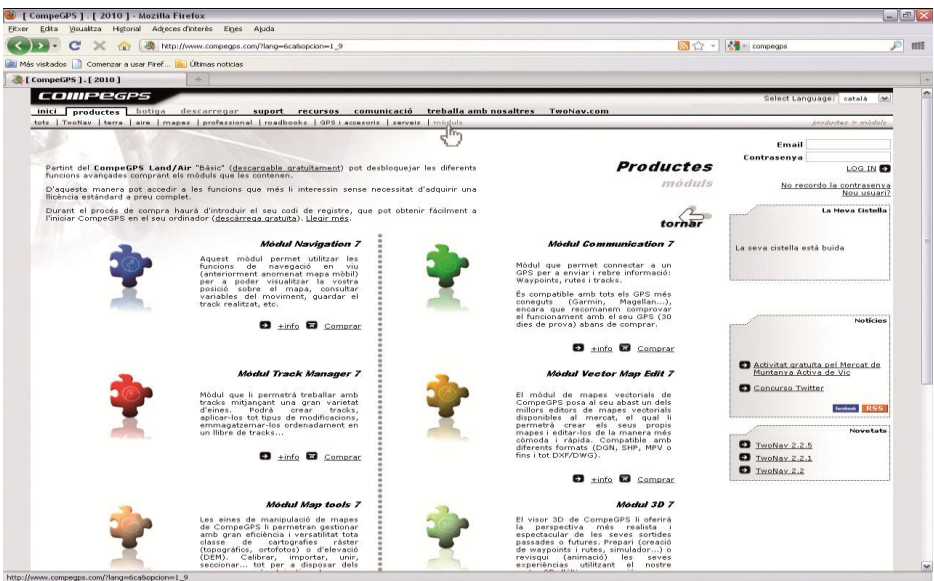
[ CompeGPS ] . [ 2010 ] - Mozilla Firefox

Fitxer Edita Visualitza Historial Adreces d'interès Eines Ajuda

http://www.compegps.com/?lang=6ca&opcion=1_9

compegps

Más visitados Comenzar a usar Firef... Últimas noticias

[ CompeGPS ] . [ 2010 ]

COMPEGPS

Select Language: català

inici productes botiga descarregar suport recursos comunicació treballa amb nosaltres TwoNav.com

tots | TwoNav | terra | aire | mapes | professional | roadbooks | GPS i accesoris | serveis | mòduls

productes > mòduls

Partint del CompeGPS Land/Air "Bàsic" (descarregable gratuïtament) pot desbloquejar les diferents funcions avançades comprant els mòduls que les contenen.

D'aquesta manera pot accedir a les funcions que més li interessin sense necessitat d'adquirir una llicència estàndard a preu complet.

Durant el procés de compra haurà d'introduir el seu codi de registre, que pot obtenir fàcilment a l'iniciar CompeGPS en el seu ordinador (descàrrega gratuïta). Llegir més.

Productes
mòduls

tornar

Email
Contrasenya
LOG IN
No recordo la contrasenya
Nou usuari?

La Meva Cistella

La seva cistella està buida

Mòdul Navigation 7

Aquest mòdul permet utilitzar les funcions de navegació en viu (anteriorment anomenat mapa mòbil) per a poder visualitzar la vostra posició sobre el mapa, consultar variables del moviment, guardar el track realitzat, etc.

+info Comprar

Mòdul Communication 7

Mòdul que permet connectar a un GPS per a enviar i rebre informació: Waypoints, rutes i tracks.

És compatible amb tots els GPS més coneguts (Garmin, Magellan...), encara que recomanem comprovar el funcionament amb el seu GPS (30 dies de prova) abans de comprar.

+info Comprar

Notícies

Activitat gratuïta pel Mercat de Muntanya Activa de Vic

Concurso Twitter

facebook RSS

Mòdul Track Manager 7

Mòdul que li permetrà treballar amb tracks mitjançant una gran varietat d'eines. Podrà crear tracks, aplicar-los tot tipus de modificacions, emmagatzemar-los ordenadament en un llibre de tracks...

+info Comprar

Mòdul Vector Map Edit 7

El mòdul de mapes vectorials de CompeGPS posa al seu abast un dels millors editors de mapes vectorials disponibles al mercat, el qual li permetrà crear els seus propis mapes i editar-los de la manera més còmoda i ràpida. Compatible amb diferents formats (DGN, SHP, MPV o fins i tot DXF/DWG).

+info Comprar

Novetats

TwoNav 2.2.5
TwoNav 2.2.1
TwoNav 2.2

Mòdul Map tools 7

Les eines de manipulació de mapes de CompeGPS li permetran gestionar amb gran eficiència i versatilitat tota classe de cartografies ràster (topogràfics, ortofotos) o d'elevació (DEM). Calibrar, importar, unir, seccionar... tot per a disposar dels

Mòdul 3D 7

El visor 3D de CompeGPS li oferirà la perspectiva més realista i espectacular de les seves sortides passades o futures. Prepari (creació de waypoints i rutes, simulador...) o revisqui (animació) les seves experiències utilitzant el nostre

http://www.compegps.com/?lang=6ca&opcion=1_9